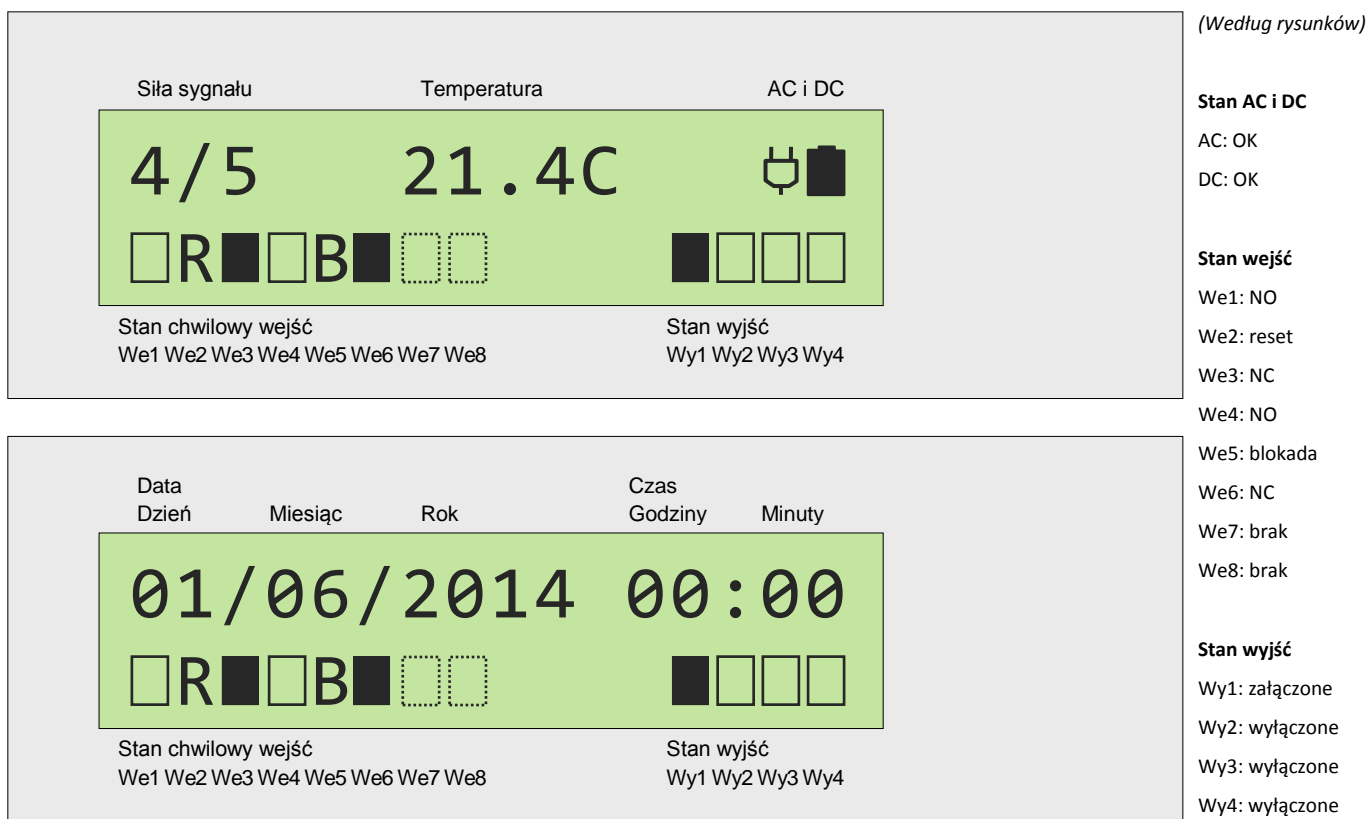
Siła sygnału Temperatura AC i DC

4/5 21.4C

□R■□B■

Stan chwilowy wejść
We1 We2 We3 We4 We5 We6 We7 We8

Stan wyjść
Wy1 Wy2 Wy3 Wy4

Data
Dzień Miesiąc Rok

Czas
Godziny Minuty

01/06/2014 00:00

□R■□B■

Stan chwilowy wejść
We1 We2 We3 We4 We5 We6 We7 We8

Stan wyjść
Wy1 Wy2 Wy3 Wy4

(Według rysunków)

**Stan AC i DC**
AC: OK
DC: OK

**Stan wejść**
We1: NO
We2: reset
We3: NC
We4: NO
We5: blokada
We6: NC
We7: brak
We8: brak

**Stan wyjść**
Wy1: załączone
Wy2: wyłączone
Wy3: wyłączone
Wy4: wyłączone